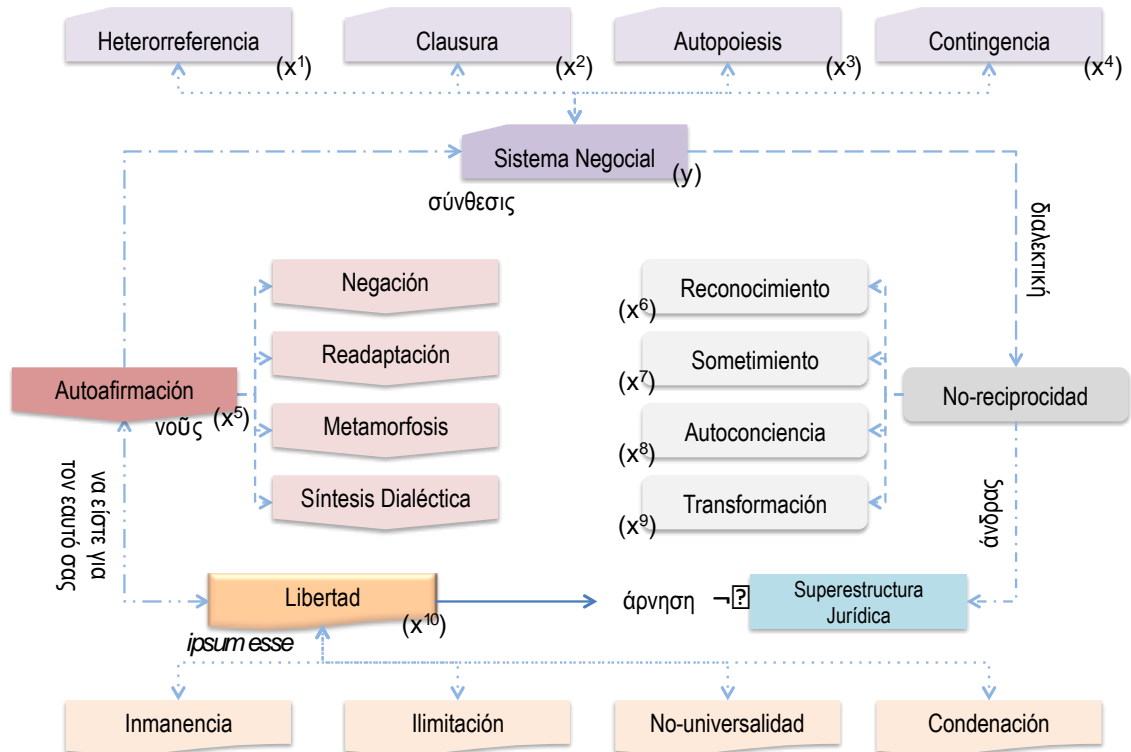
Heterorreferencia $(x^1)$

Clausura $(x^2)$

Autopoiesis $(x^3)$

Contingencia $(x^4)$

Sistema Negocial (y)

σύνθεσις

διαλεκτική

Negación

Readaptación

Metamorfosis

Síntesis Dialéctica

Autoafirmación

νοῦς $(x^5)$

να είστε για τον εαυτό σας

Reconocimiento $(x^6)$

Sometimiento $(x^7)$

Autoconciencia $(x^8)$

Transformación $(x^9)$

No-reciprocidad

άνδρας

Libertad $(x^{10})$

ipsum esse

άρνηση $\neg$?

Superestructura Jurídica

Inmanencia

Ilimitación

No-universalidad

Condenación